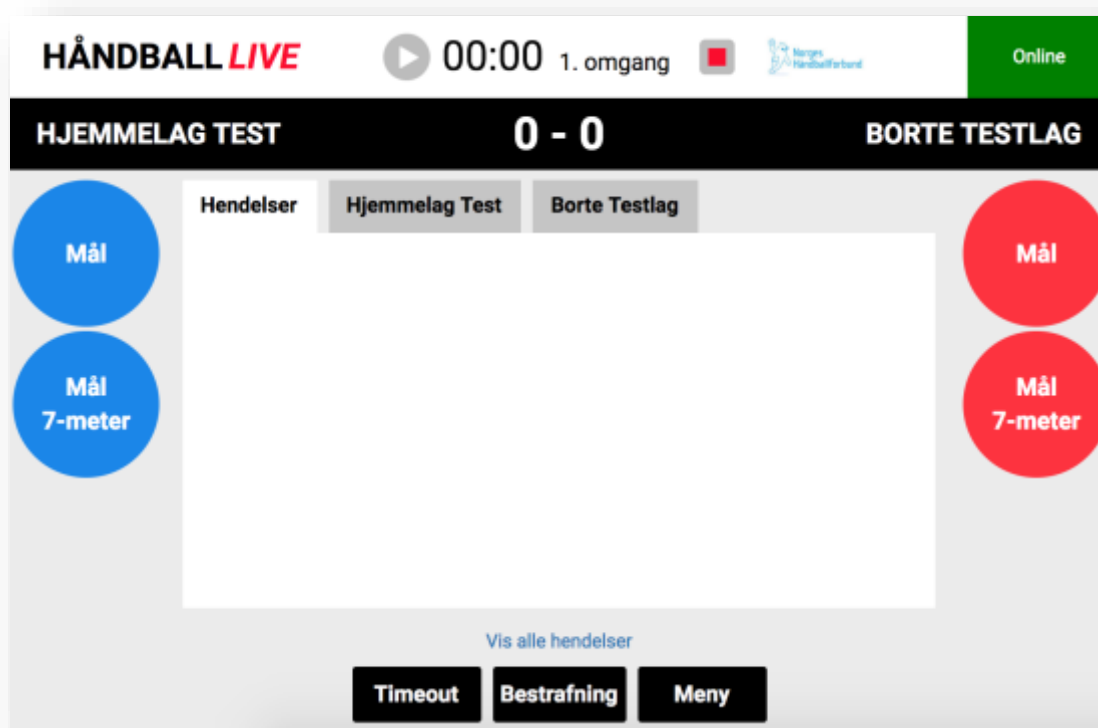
HÅNDBALL LIVE

00:00 1. omgang

Norges Håndballforbund

Online

HJEMMELAG TEST 0 - 0 BORTE TESTLAG

Mål

Mål 7-meter

Hendelser | Hjemmelag Test | Borte Testlag

Mål

Mål 7-meter

Vis alle hendelser

Timeout Bestrafning Meny